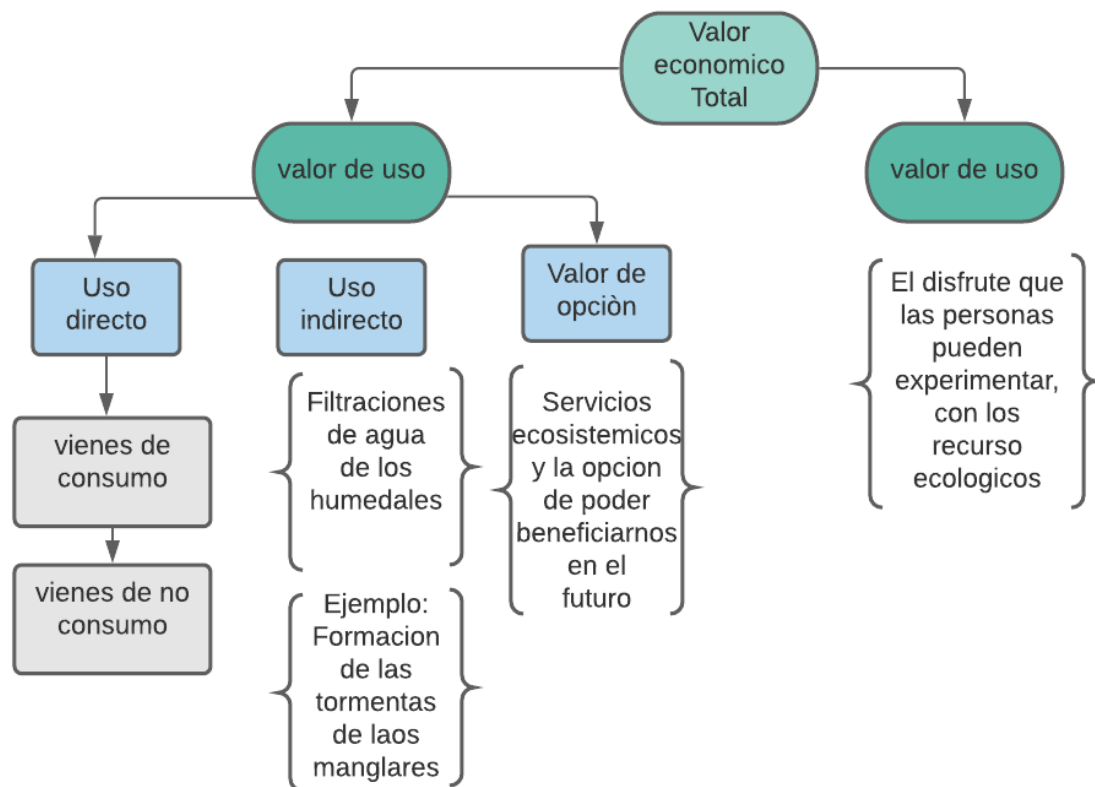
Valor economico Total

valor de uso

valor de uso

Uso directo

vienes de consumo

vienes de no consumo

Uso indirecto

Filtraciones de agua de los humedales

Ejemplo: Formacion de las tormentas de laos manglares

Valor de opciòn

Servicios ecosistemicos y la opcion de poder beneficiarnos en el futuro

El disfrute que las personas pueden experimentar, con los recurso ecologicos